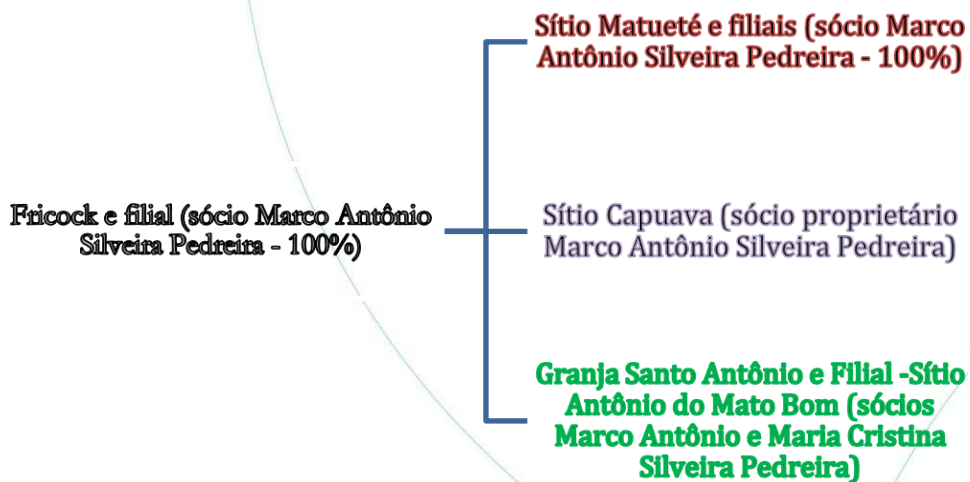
Fricock e filial (sócio Marco Antônio Silveira Pedreira - 100%)

Sítio Matueté e filiais (sócio Marco Antônio Silveira Pedreira - 100%)

Sítio Capuava (sócio proprietário Marco Antônio Silveira Pedreira)

Granja Santo Antônio e Filial -Sítio Antônio do Mato Bom (sócios Marco Antônio e Maria Cristina Silveira Pedreira)